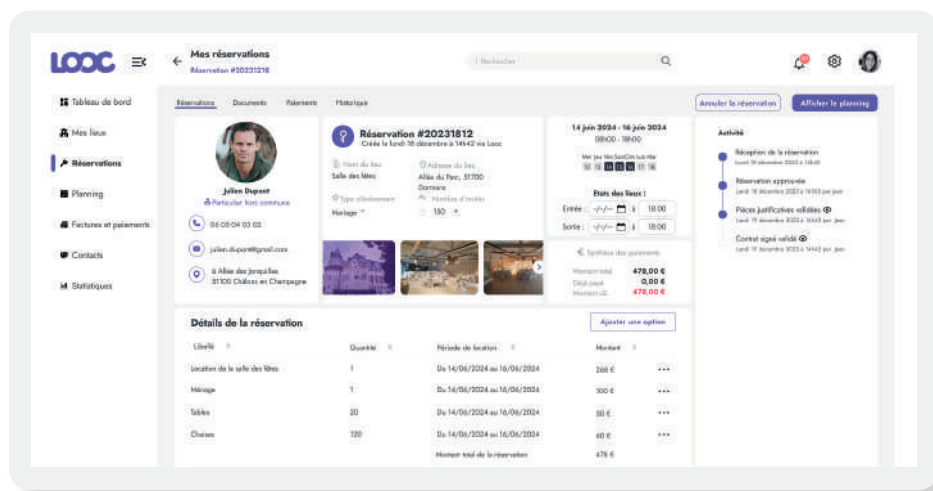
LOOC

Mes réservations
Réservation #20231218

Rechercher

Tableau de bord
Mes lieux
Réservations
Planning
Factures et paiements
Contacts
Statistiques

Réservations Documents Paiements Historique

Annuler la réservation
Afficher le planning

Julien Dupont
Particulier hors commune
06 05 04 03 02
julien.dupont@gmail.com
6 Allée des Jonquilles
51100 Châlons en Champagne

Réservation #20231812
Créée le lundi 18 décembre à 14h42 via Looc

Nom du lieu
Salle des fêtes
Adresse du lieu
Allée du Parc, 51700 Dormans
Type d'événement
Mariage
Nombre d'invités
150

14 juin 2024 - 16 juin 2024
08h00 - 18h00
Mer Jeu Ven Sam Dim Lun Mar
12 13 14 15 16 17 18

Etats des lieux :
Entrée : --/--/-- à 18:00
Sortie : --/--/-- à 18:00

Synthèse des paiements
Montant total 478,00 €
Déjà payé 0,00 €
Montant dû 478,00 €

Activité
Réception de la réservation
Lundi 18 décembre 2023 à 14h42
Réservation approuvée
Lundi 18 décembre 2023 à 16h53 par Jean
Pièces justificatives validées
Lundi 19 décembre 2023 à 16h53 par Jean
Contrat signé validé
Lundi 19 décembre 2023 à 14h42 par Jean

Détails de la réservation
Ajouter une option

| Libellé | Quantité | Période de location | Montant | |
|---|---|---|---|---|
| Location de la salle des fêtes | 1 | Du 14/06/2024 au 16/06/2024 | 268 € | ••• |
| Ménage | 1 | Du 14/06/2024 au 16/06/2024 | 100 € | ••• |
| Tables | 20 | Du 14/06/2024 au 16/06/2024 | 50 € | ••• |
| Chaises | 120 | Du 14/06/2024 au 16/06/2024 | 60 € | ••• |
| | | Montant total de la réservation | 478 € | |